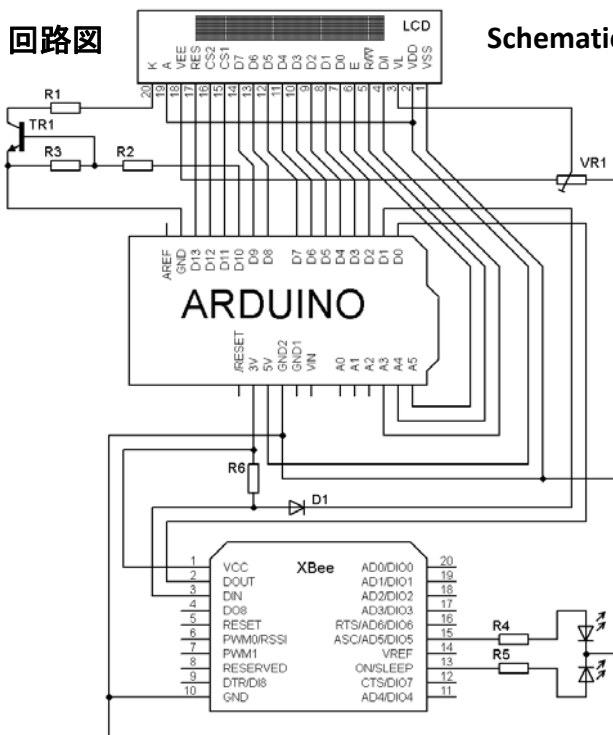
回路図

Schematic

LCD

K A VEE RES CS2 CS1 D7 D6 D5 D4 D3 D2 D1 D0 E R/W DI VL VDD VSS

20 19 18 17 16 15 14 13 12 11 10 9 8 7 6 5 4 3 2 1

R1

TR1

R3

R2

VR1

AREF GND D13 D12 D11 D10 D9 D8 D7 D6 D5 D4 D3 D2 D1 D0

ARDUINO

/RESET 3V 5V GND2 GND1 VIN A0 A1 A2 A3 A4 A5

R6

D1

XBee

| | | | |
|---|---|---|---|
| 1 | VCC | AD0/DIO0 | 20 |
| 2 | DOUT | AD1/DIO1 | 19 |
| 3 | DIN | AD2/DIO2 | 18 |
| 4 | DO8 | AD3/DIO3 | 17 |
| 5 | RESET | RTS/AD6/DIO6 | 16 |
| 6 | PWM0/RSSI | ASC/AD5/DIO5 | 15 |
| 7 | PWM1 | VREF | 14 |
| 8 | RESERVED | ON/SLEEP | 13 |
| 9 | DTR/DI8 | CTS/DIO7 | 12 |
| 10 | GND | AD4/DIO4 | 11 |

R4

R5